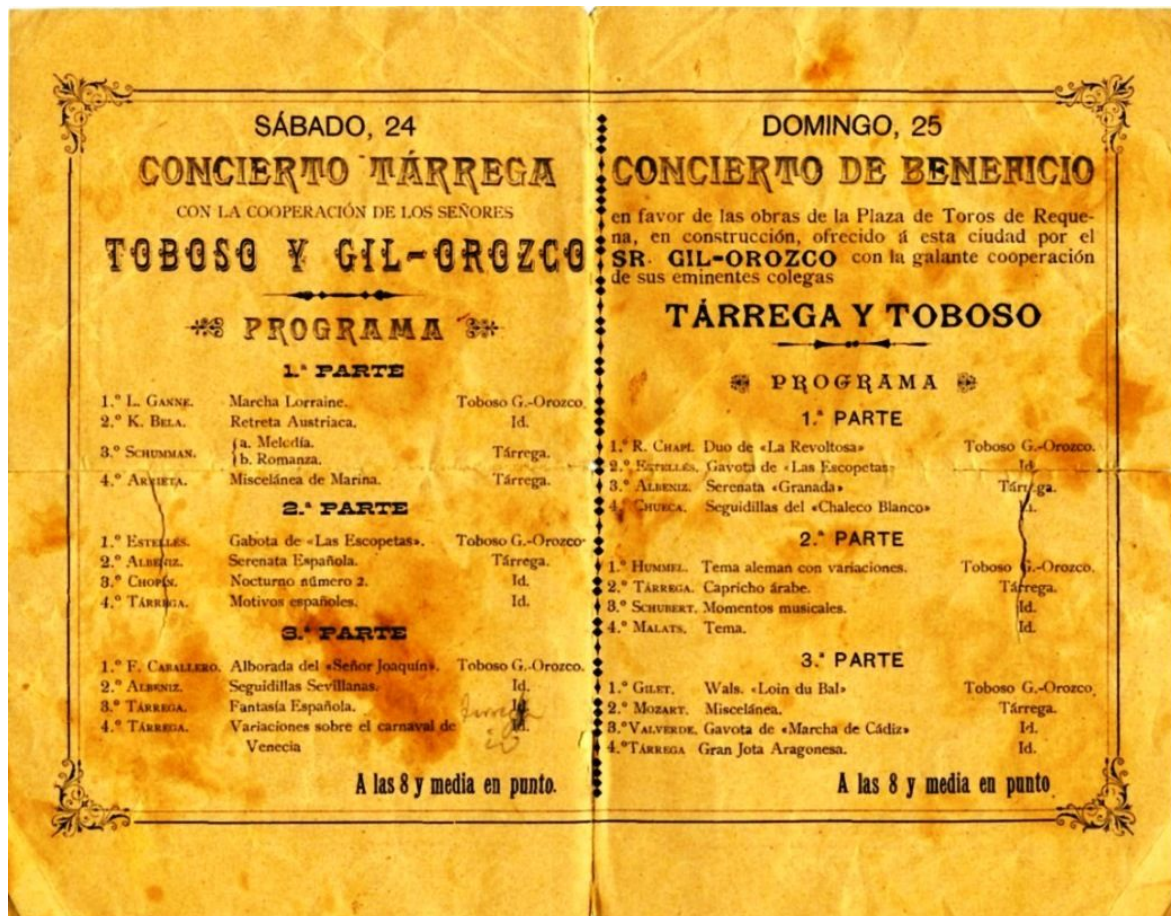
SÁBADO, 24

CONCIERTO TÁRREGA

CON LA COOPERACIÓN DE LOS SEÑORES

TOBOSO Y GIL-OROZCO

PROGRAMA

1.ª PARTE

| | | |
|---|---|---|
| 1.º L. GANNE. | Marcha Lorraine. | Toboso G.-Orozco. |
| 2.º K. BELA. | Retreta Austriaca. | Id. |
| 3.º SCHUMMAN. | a. Melodía. b. Romanza. | Tárrega. |
| 4.º ARRIETA. | Miscelánea de Marina. | Tárrega. |

2.ª PARTE

| | | |
|---|---|---|
| 1.º ESTELLÉS. | Gabota de «Las Escopetas». | Toboso G.-Orozco. |
| 2.º ALBENIZ. | Serenata Española. | Tárrega. |
| 3.º CHOPIN. | Nocturno número 2. | Id. |
| 4.º TÁRREGA. | Motivos españoles. | Id. |

3.ª PARTE

| | | |
|---|---|---|
| 1.º F. CABALLERO. | Alborada del «Señor Joaquín». | Toboso G.-Orozco. |
| 2.º ALBENIZ. | Seguidillas Sevillanas. | Id. |
| 3.º TÁRREGA. | Fantasía Española. | Id. |
| 4.º TÁRREGA. | Variaciones sobre el carnaval de Venecia | Id. |

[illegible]

A las 8 y media en punto.

DOMINGO, 25

CONCIERTO DE BENEFICIO

en favor de las obras de la Plaza de Toros de Requena, en construcción, ofrecido á esta ciudad por el SR. GIL-OROZCO con la galante cooperación de sus eminentes colegas

TÁRREGA Y TOBOSO

PROGRAMA

1.ª PARTE

| | | |
|---|---|---|
| 1.º R. CHAPÍ. | Duo de «La Revoltosa» | Toboso G.-Orozco. |
| 2.º ESTELLÉS. | Gavota de «Las Escopetas» | Id. |
| 3.º ALBENIZ. | Serenata «Granada» | Tárrega. |
| 4.º CHUECA. | Seguidillas del «Chaleco Blanco» | Id. |

2.ª PARTE

| | | |
|---|---|---|
| 1.º HUMMEL. | Tema aleman con variaciones. | Toboso G.-Orozco. |
| 2.º TÁRREGA. | Capricho árabe. | Tárrega. |
| 3.º SCHUBERT. | Momentos musicales. | Id. |
| 4.º MALATS. | Tema. | Id. |

3.ª PARTE

| | | |
|---|---|---|
| 1.º GILET. | Wals. «Loin du Bal» | Toboso G.-Orozco. |
| 2.º MOZART. | Miscelánea. | Tárrega. |
| 3.º VALVERDE. | Gavota de «Marcha de Cádiz» | Id. |
| 4.º TÁRREGA | Gran Jota Aragonesa. | Id. |

A las 8 y media en punto